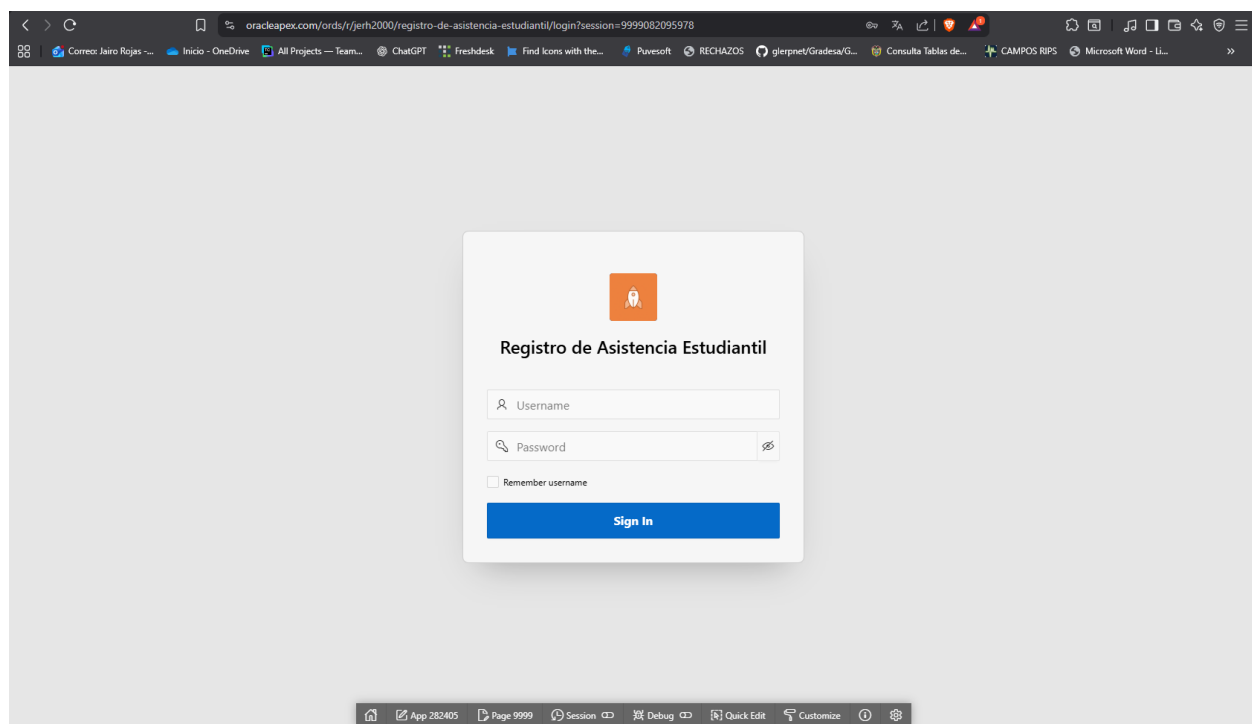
oracleapex.com/ords/r/jerh2000/registro-de-asistencia-estudiantil/login?session=9999082095978

Correo: Jairo Rojas -... Inicio - OneDrive All Projects — Team... ChatGPT Freshdesk Find Icons with the... Puvesoft RECHAZOS glerpnet/Gradesa/G... Consulta Tablas de... CAMPOS RIPS Microsoft Word - Li... »

Registro de Asistencia Estudiantil

Username

Password

Remember username

Sign In

App 282405 Page 9999 Session Debug Quick Edit Customize